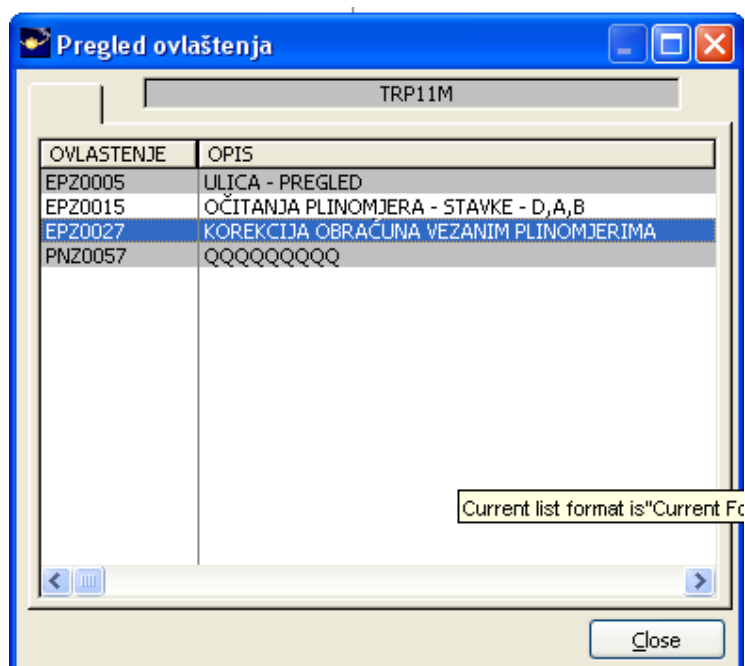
Pregled ovlaštenja

TRP11M

| OVLASTENJE | OPIS |
|---|---|
| EPZ0005 | ULICA - PREGLED |
| EPZ0015 | OČITANJA PLINOMJERA - STAVKE - D,A,B |
| EPZ0027 | KOREKCIJA OBRAČUNA VEZANIM PLINOMJERIMA |
| PNZ0057 | QQQQQQQQQ |

Current list format is"Current Fo

Close